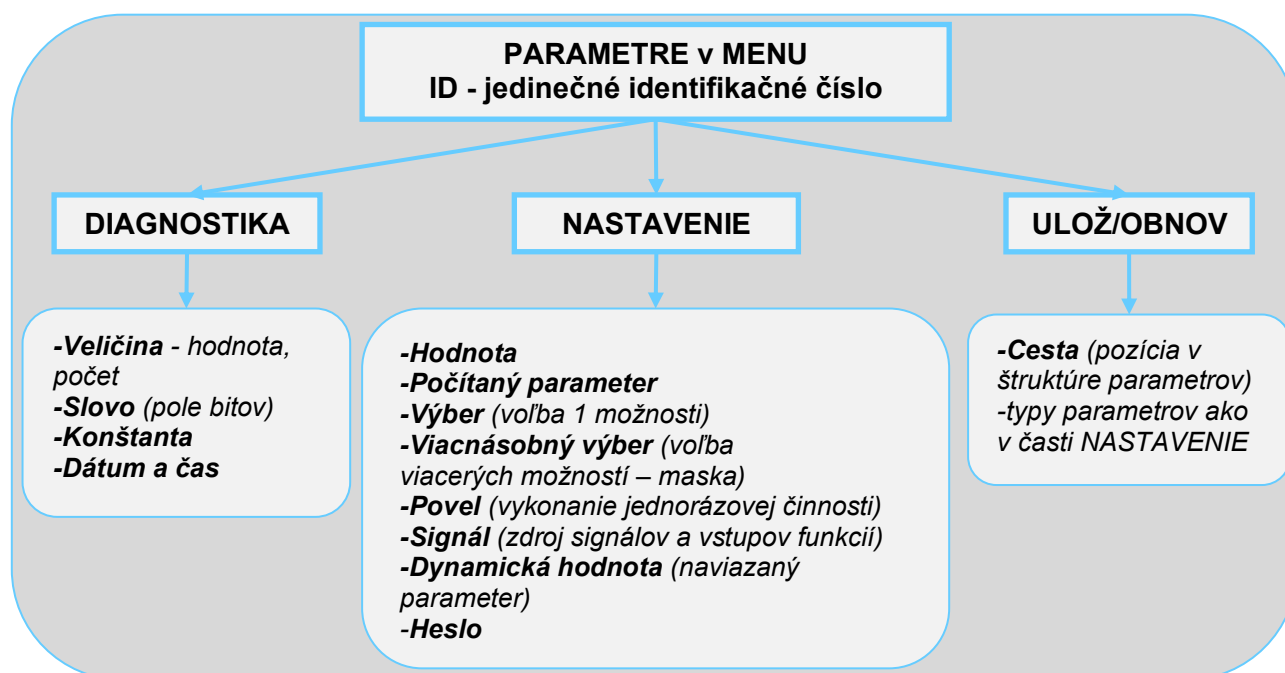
PARAMETRE v MENU
ID - jedinečné identifikačné číslo

DIAGNOSTIKA

NASTAVENIE

ULOŽ/OBNOV

-Veličina - hodnota, počet
-Slovo (pole bitov)
-Konštanta
-Dátum a čas

-Hodnota
-Počítaný parameter
-Výber (voľba 1 možnosti)
-Viacnásobný výber (voľba viacerých možností – maska)
-Povel (vykonanie jednorázovej činnosti)
-Signál (zdroj signálov a vstupov funkcií)
-Dynamická hodnota (naviazaný parameter)
-Heslo

-Cesta (pozícia v štruktúre parametrov)
-typy parametrov ako v časti NASTAVENIE